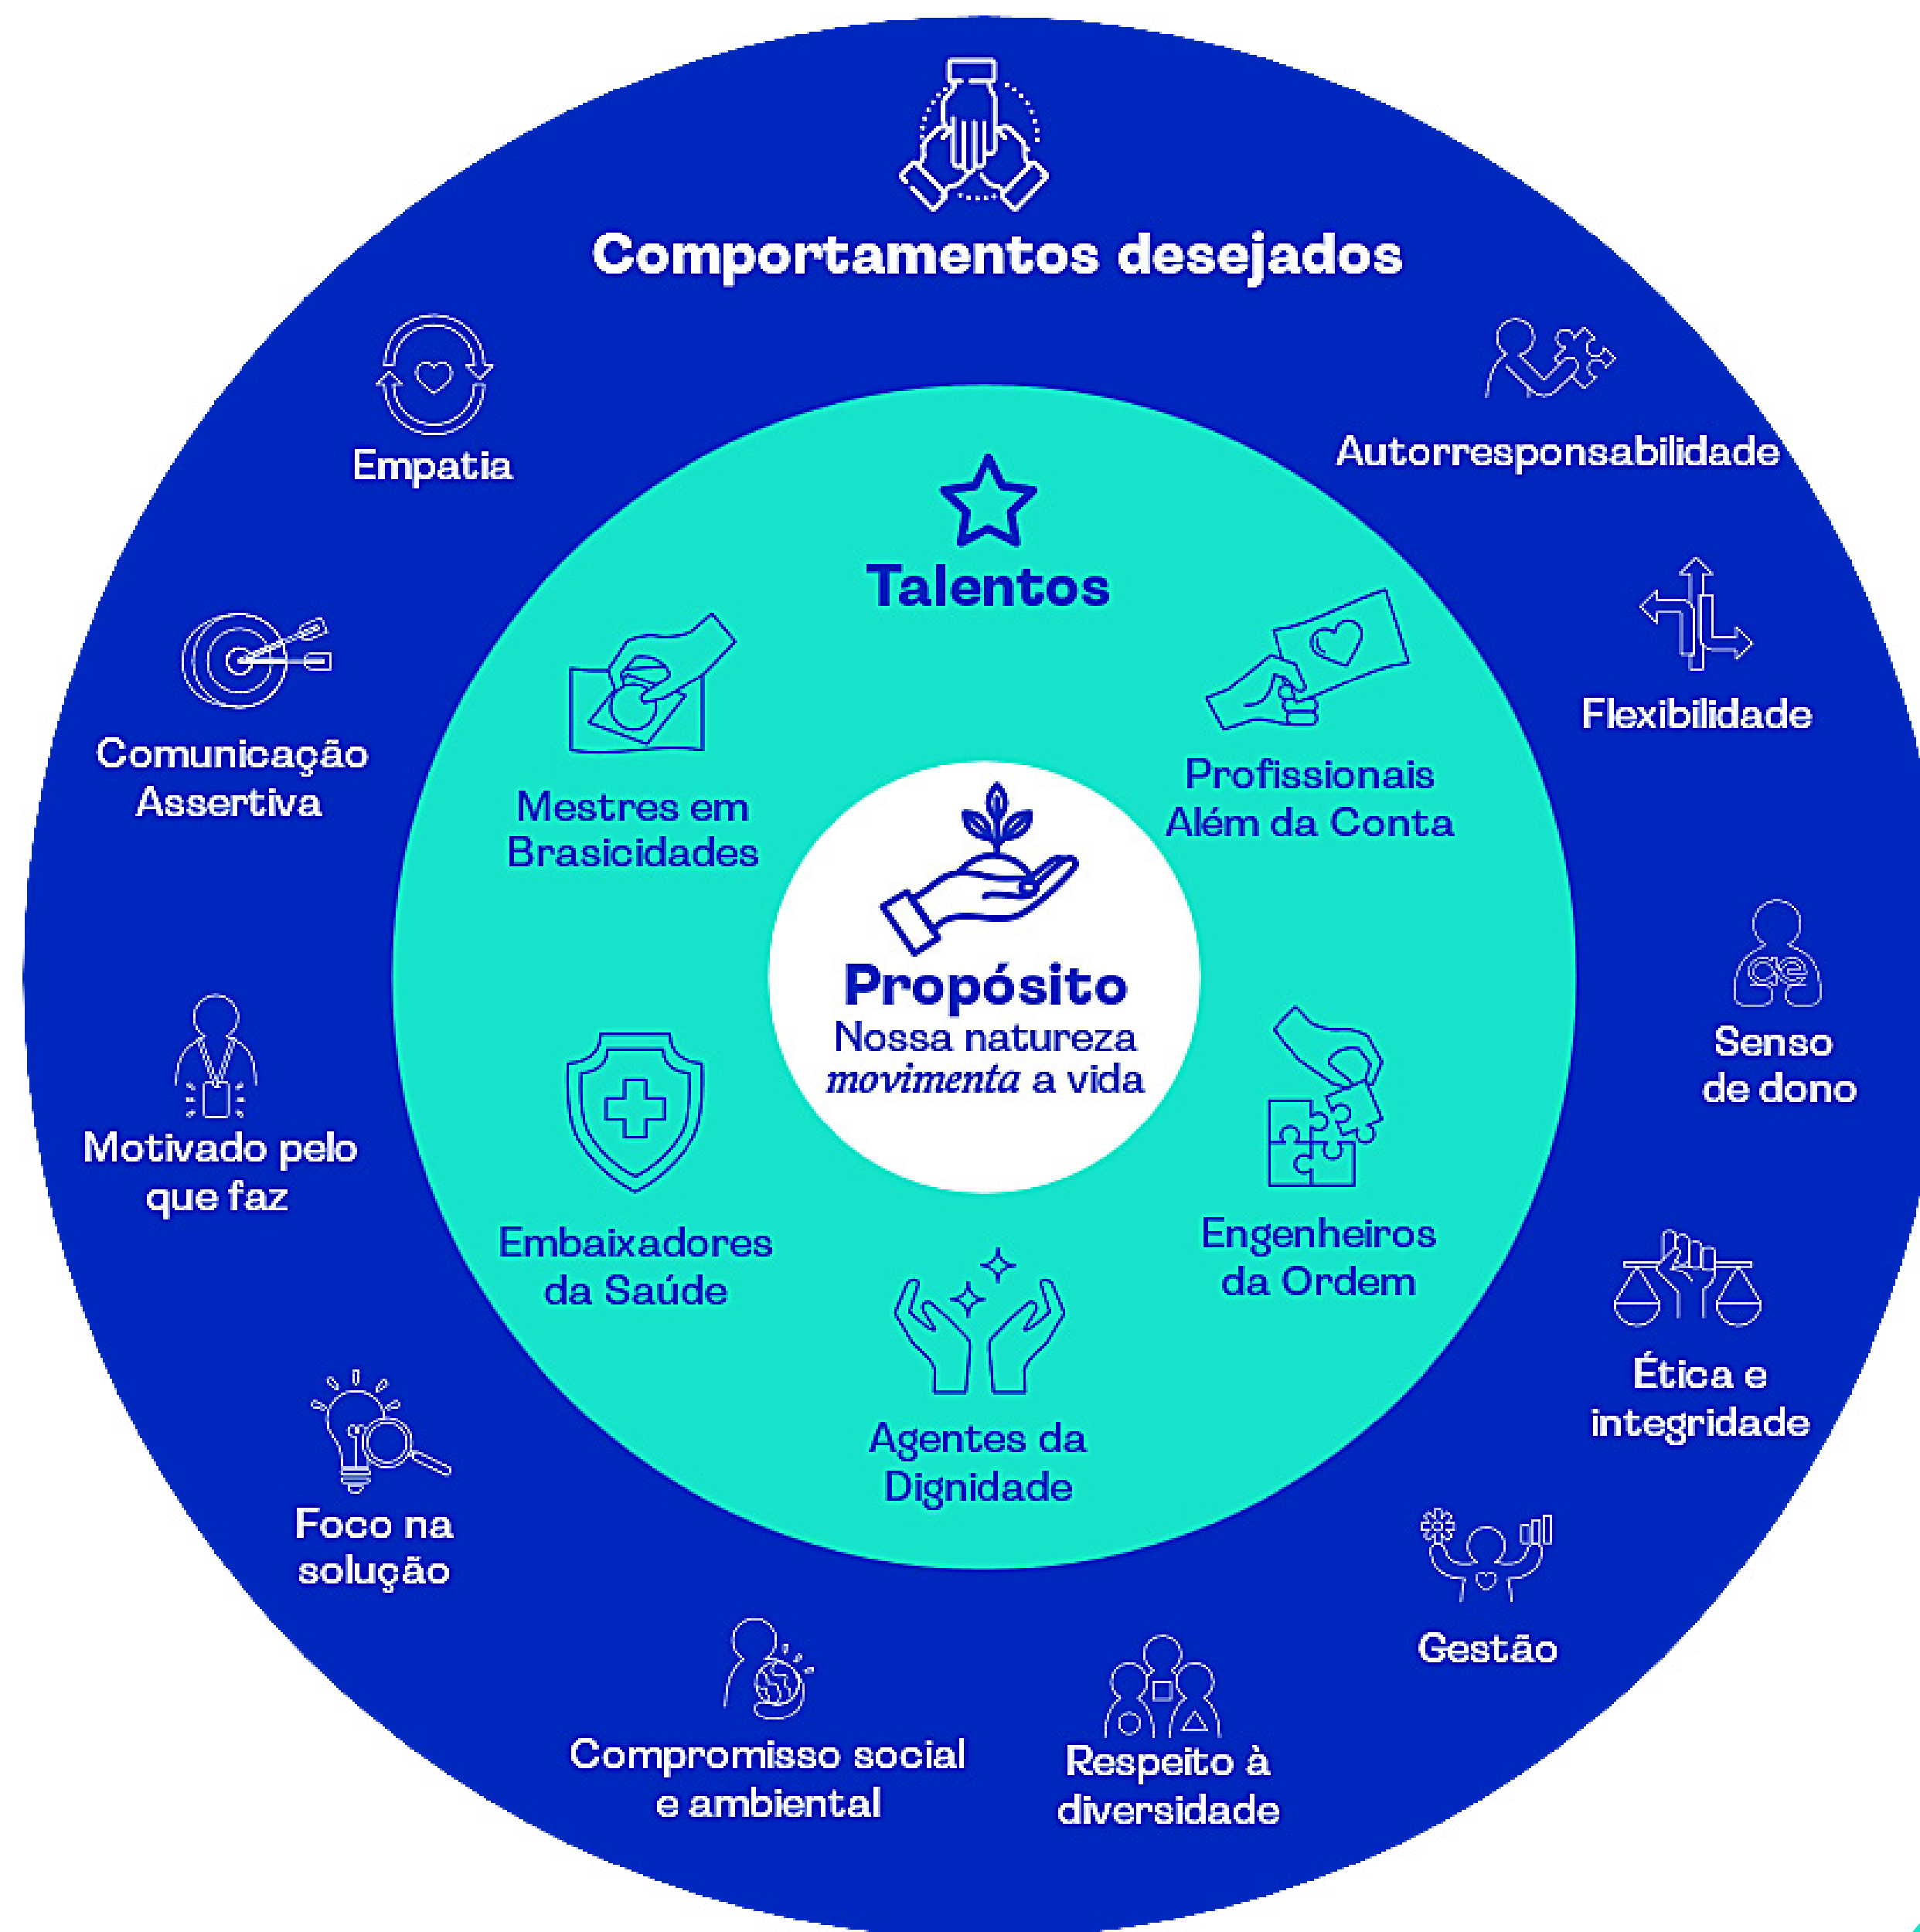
Comportamentos desejados

Empatia

Autorresponsabilidade

Flexibilidade

Comunicação Assertiva

Senso de dono

Motivado pelo que faz

Ética e integridade

Foco na solução

Gestão

Compromisso social e ambiental

Respeito à diversidade

Talentos

Mestres em Brasicidades

Profissionais Além da Conta

Embaixadores da Saúde

Engenheiros da Ordem

Agentes da Dignidade

Propósito
Nossa natureza *movimenta* a vida